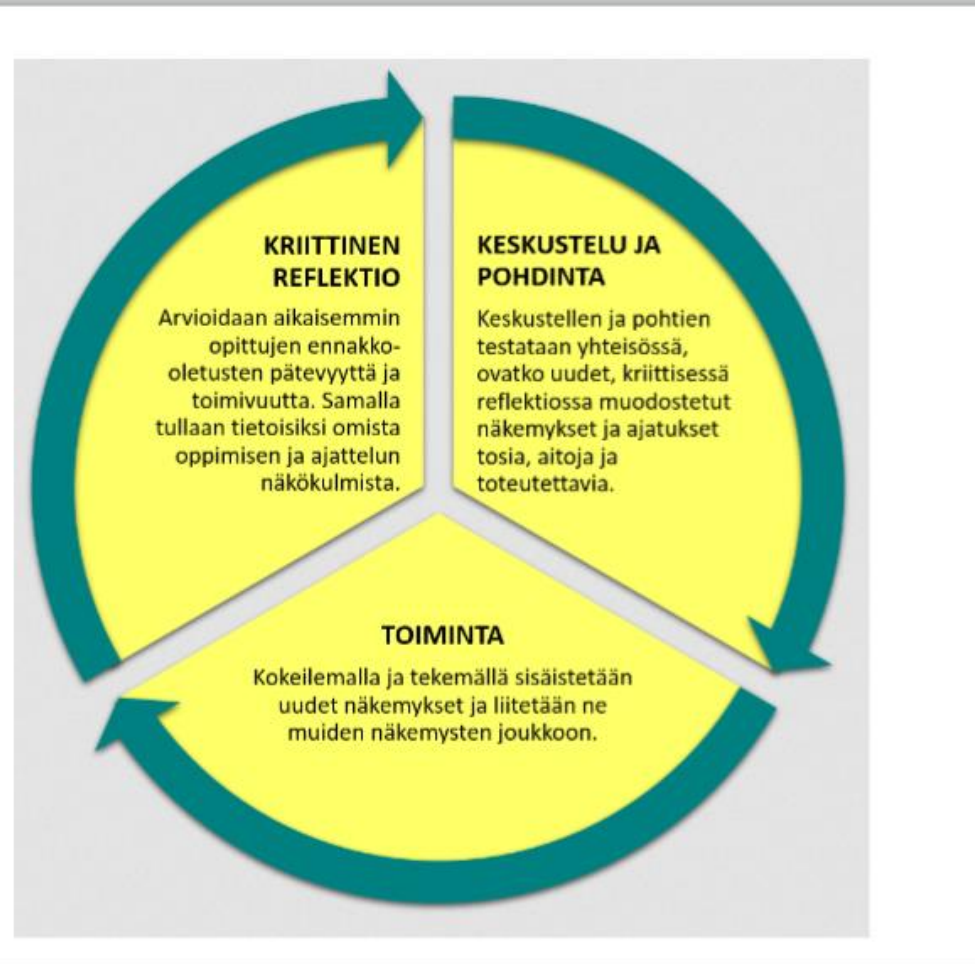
KRIITTINEN REFLEKTIO

Arvioidaan aikaisemmin opittujen ennakko-oletusten pätevyyttä ja toimivuutta. Samalla tullaan tietoisiksi omista oppimisen ja ajattelun näkökulmista.

KESKUSTELU JA POHDINTA

Keskustellen ja pohtien testataan yhteisössä, ovatko uudet, kriittisessä reflektiossa muodostetut näkemykset ja ajatukset tosia, aitoja ja toteutettavia.

TOIMINTA

Kokeilemalla ja tekemällä sisäistetään uudet näkemykset ja liitetään ne muiden näkemysten joukkoon.